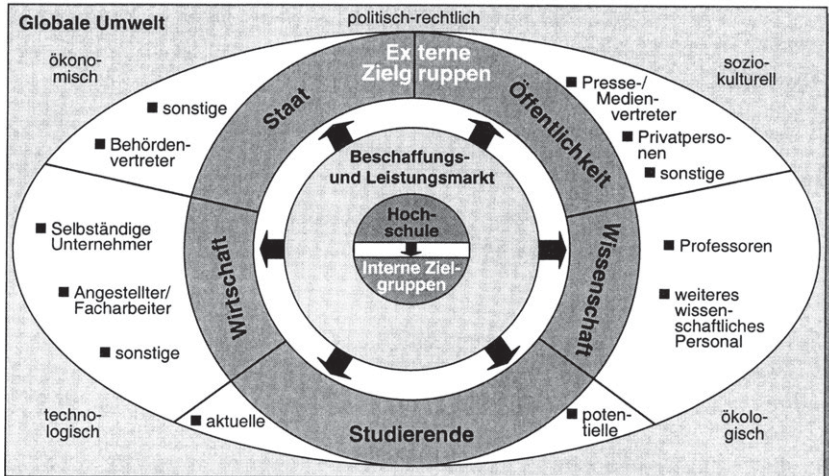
Globale Umwelt

politisch-rechtlich

ökonomisch

soziokulturell

technologisch

ökologisch

Externe Zielgruppen

Staat

Öffentlichkeit

Wirtschaft

Wissenschaft

Studierende

■ sonstige

■ Behördenvertreter

■ Presse-/Medienvertreter

■ Privatpersonen

■ sonstige

■ Selbständige Unternehmer

■ Angestellter/Facharbeiter

■ sonstige

■ Professoren

■ weiteres wissenschaftliches Personal

■ aktuelle

■ potentielle

Beschaffungs- und Leistungsmarkt

Hochschule

Interne Zielgruppen